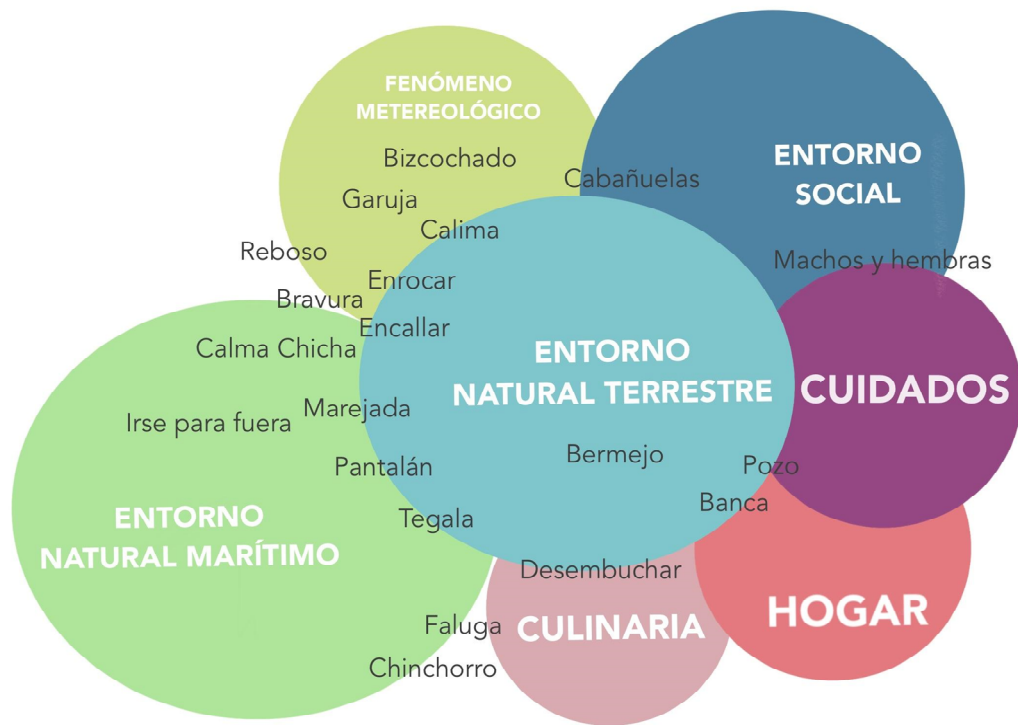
FENÓMENO METEREOLÓGICO

Bizcochado

Garuja

Calima

Cabañuelas

ENTORNO SOCIAL

Machos y hembras

Reboso

Enrocar

Bravura

Encallar

Calma Chicha

ENTORNO NATURAL TERRESTRE

CUIDADOS

Irse para fuera

Marejada

Pantalán

Bermejo

Pozo

Banca

Tegala

ENTORNO NATURAL MARÍTIMO

Desembuchar

Faluga

CULINARIA

HOGAR

Chinchorro